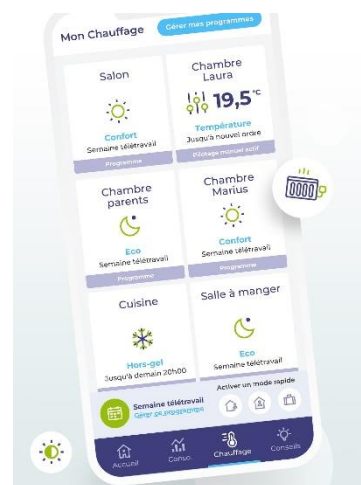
Mon Chauffage

Gérer mes programmes

Salon

Confort
Semaine télétravail

Programme

Chambre Laura

19,5 °C

Température
Jusqu'à nouvel ordre

Pilotage manuel actif

Chambre parents

Eco
Semaine télétravail

Programme

Chambre Marius

Confort
Semaine télétravail

Programme

Cuisine

Hors-gel
Jusqu'à demain 20h00

Salle à manger

Eco
Semaine télétravail

Activer un mode rapide

Semaine télétravail
Gérer ce programme

Accueil

Conso.

Chauffage

Conseils